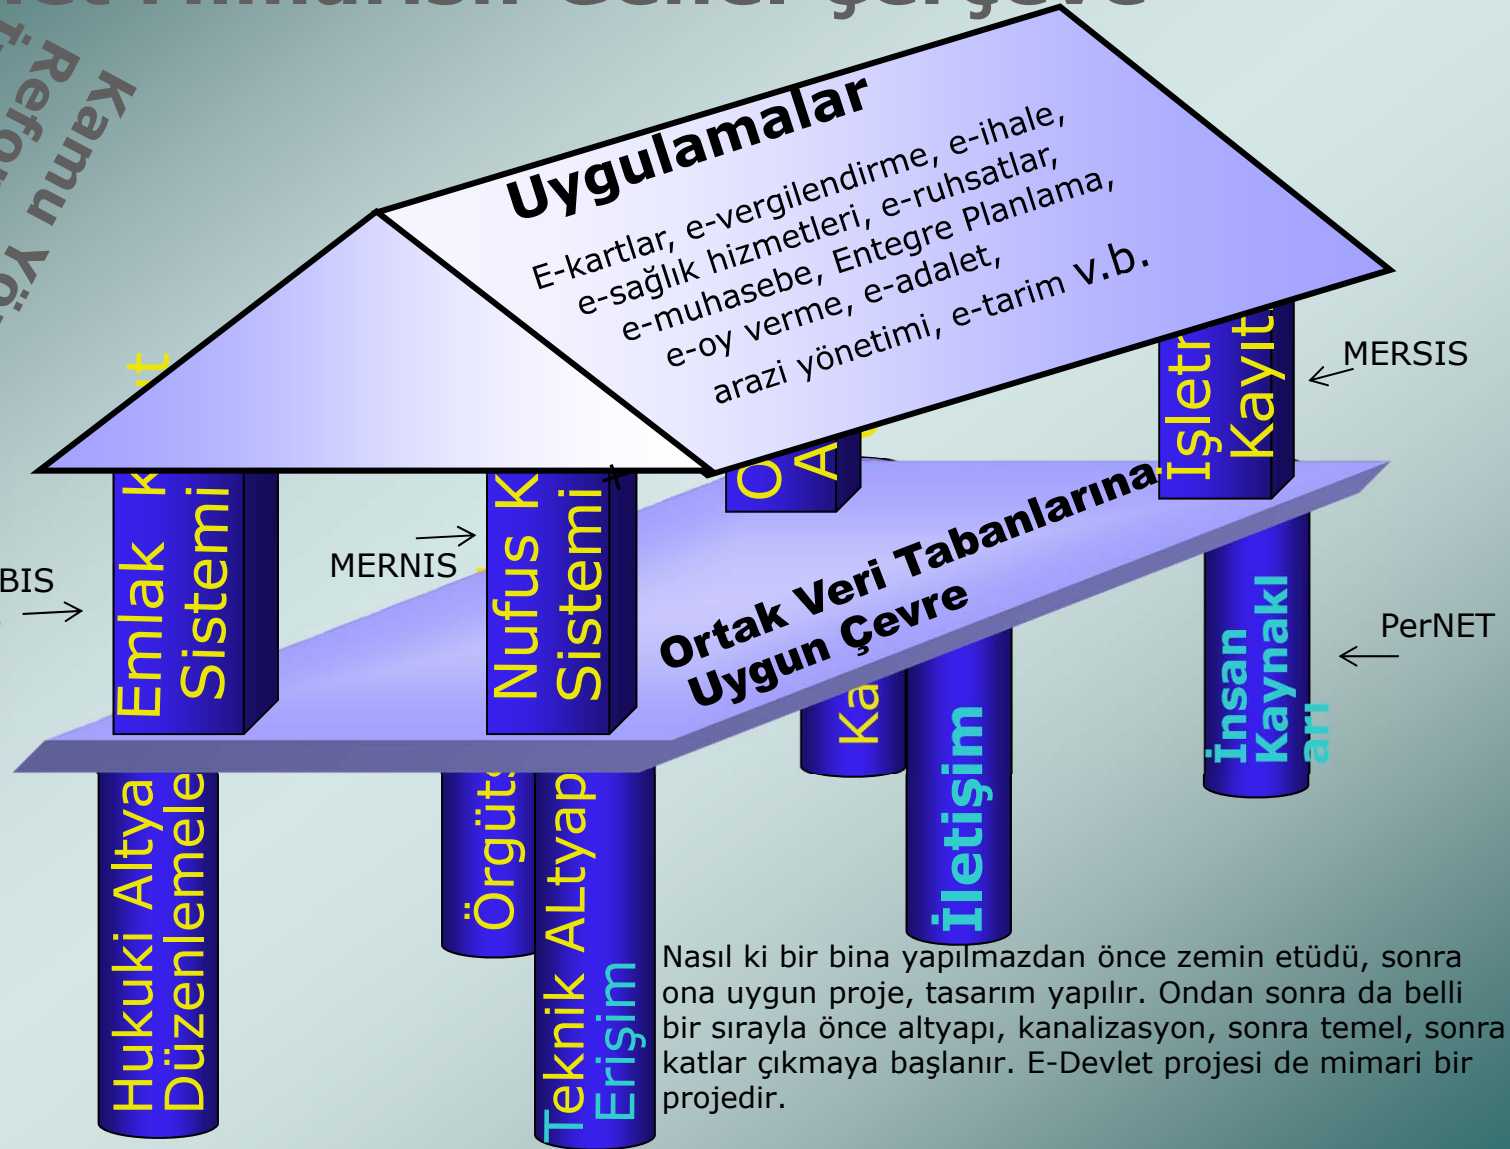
Uygulamalar

E-kartlar, e-vergilendirme, e-ihale, e-sağlık hizmetleri, e-ruhsatlar, e-muhasebe, Entegre Planlama, e-oy verme, e-adalet, arazi yönetimi, e-tarim v.b.

Kamu Yö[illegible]
Refo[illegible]

MERSIS

İşletr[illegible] Kayıt

O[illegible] A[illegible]

Emlak K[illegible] Sistemi

BIS

MERNIS

Nufus K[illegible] Sistemi

Ortak Veri Tabanlarına Uygun Çevre

PerNET

İnsan Kaynakl arı

Ka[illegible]

İletişim

Hukuki Altya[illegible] Düzenlemele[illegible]

Örgüt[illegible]

Teknik ALtyap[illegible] Erişim

Nasıl ki bir bina yapılmazdan önce zemin etüdü, sonra ona uygun proje, tasarım yapılır. Ondan sonra da belli bir sırayla önce altyapı, kanalizasyon, sonra temel, sonra katlar çıkmaya başlanır. E-Devlet projesi de mimari bir projedir.